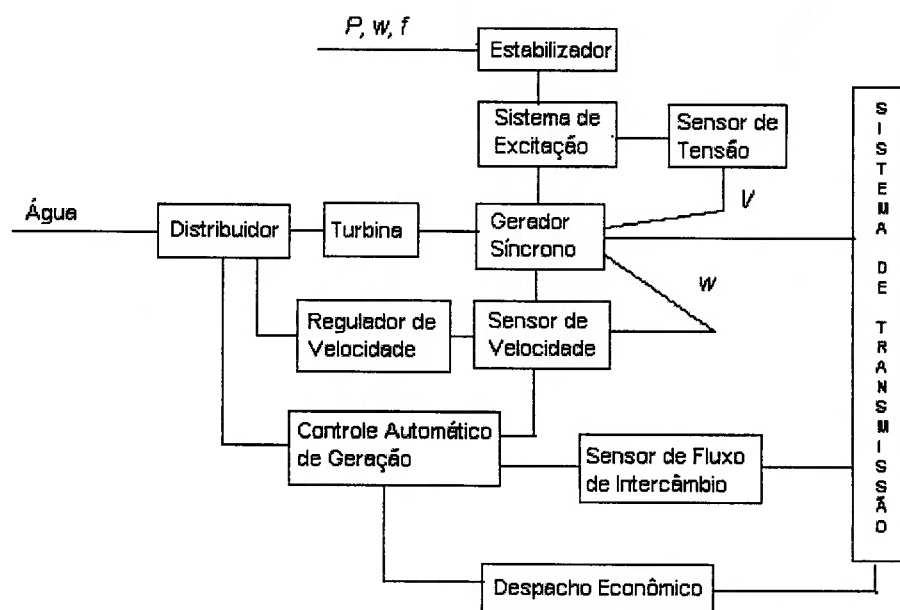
P, w, f

Estabilizador

Sistema de Excitação

Sensor de Tensão

V

Água

Distribuidor

Turbina

Gerador Síncrono

w

Regulador de Velocidade

Sensor de Velocidade

Controle Automático de Geração

Sensor de Fluxo de Intercâmbio

Despacho Econômico

SISTEMA DE TRANSMISSÃO